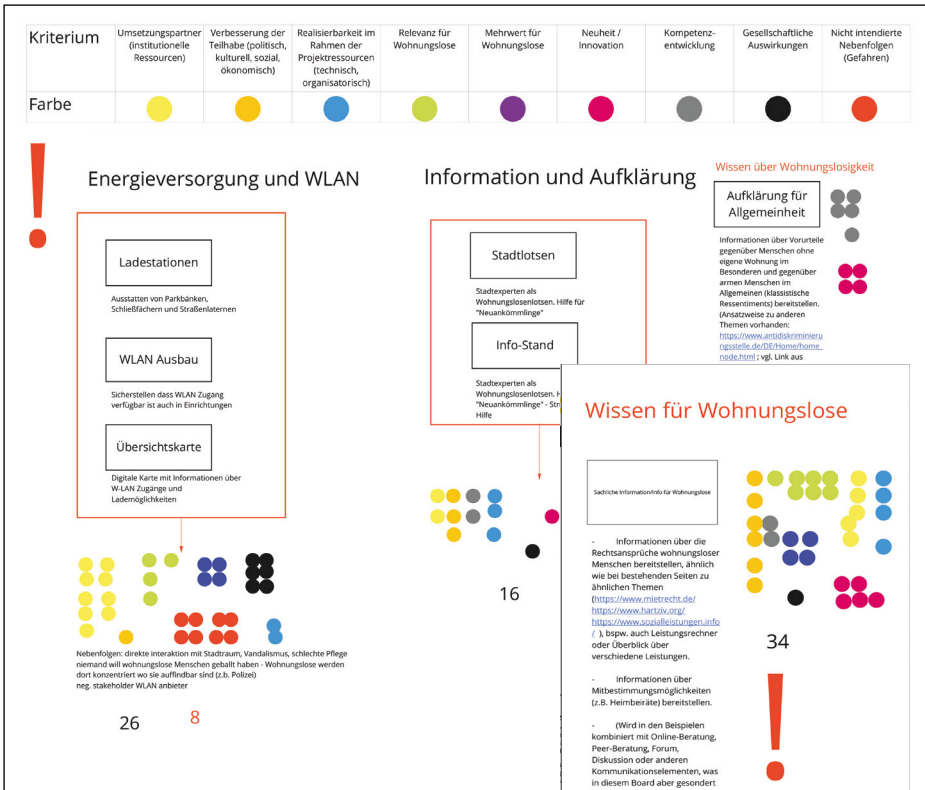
| Kriterium | Umsetzungspartner (institutionelle Ressourcen) | Verbesserung der Teilhabe (politisch, kulturell, sozial, ökonomisch) | Realisierbarkeit im Rahmen der Projektressourcen (technisch, organisatorisch) | Relevanz für Wohnungslose | Mehrwert für Wohnungslose | Neuheit / Innovation | Kompetenz-entwicklung | Gesellschaftliche Auswirkungen | Nicht intendierte Nebenfolgen (Gefahren) |
|---|---|---|---|---|---|---|---|---|---|
| Farbe | | | | | | | | | |

!

Energieversorgung und WLAN

Ladestationen

Ausstatten von Parkbänken, Schließfächern und Straßenlaternen

WLAN Ausbau

Sicherstellen dass WLAN Zugang verfügbar ist auch in Einrichtungen

Übersichtskarte

Digitale Karte mit Informationen über W-LAN Zugänge und Lademöglichkeiten

Nebenfolgen: direkte interaktion mit Stadtraum, Vandalismus, schlechte Pflege
niemand will wohnungslose Menschen geballt haben - Wohnungslose werden dort konzentriert wo sie auffindbar sind (z.B. Polizei)
neg. stakeholder WLAN anbieter

26 8

Information und Aufklärung

Stadtlotsen

Stadtexperten als Wohnungslosenlotsen. Hilfe für "Neuankömmlinge"

Info-Stand

Stadtexperten als Wohnungslosenlotsen. H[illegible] "Neuankömmlinge" - Str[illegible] Hilfe

16

Wissen über Wohnungslosigkeit

Aufklärung für Allgemeinheit

Informationen über Vorurteile gegenüber Menschen ohne eigene Wohnung im Besonderen und gegenüber armen Menschen im Allgemeinen (klassistische Ressentiments) bereitstellen. (Ansatzweise zu anderen Themen vorhanden: https://www.antidiskriminierungsstelle.de/DE/Home/home_node.html ; vgl. Link aus

Wissen für Wohnungslose

Sachliche Information/Info für Wohnungslose

- Informationen über die Rechtsansprüche wohnungsloser Menschen bereitstellen, ähnlich wie bei bestehenden Seiten zu ähnlichen Themen (https://www.mietrecht.de/ https://www.hartziv.org/ https://www.sozialleistungen.info/ ), bspw. auch Leistungsrechner oder Überblick über verschiedene Leistungen.

- Informationen über Mitbestimmungsmöglichkeiten (z.B. Heimbeiräte) bereitstellen.

- (Wird in den Beispielen kombiniert mit Online-Beratung, Peer-Beratung, Forum, Diskussion oder anderen Kommunikationselementen, was in diesem Board aber gesondert

34

!